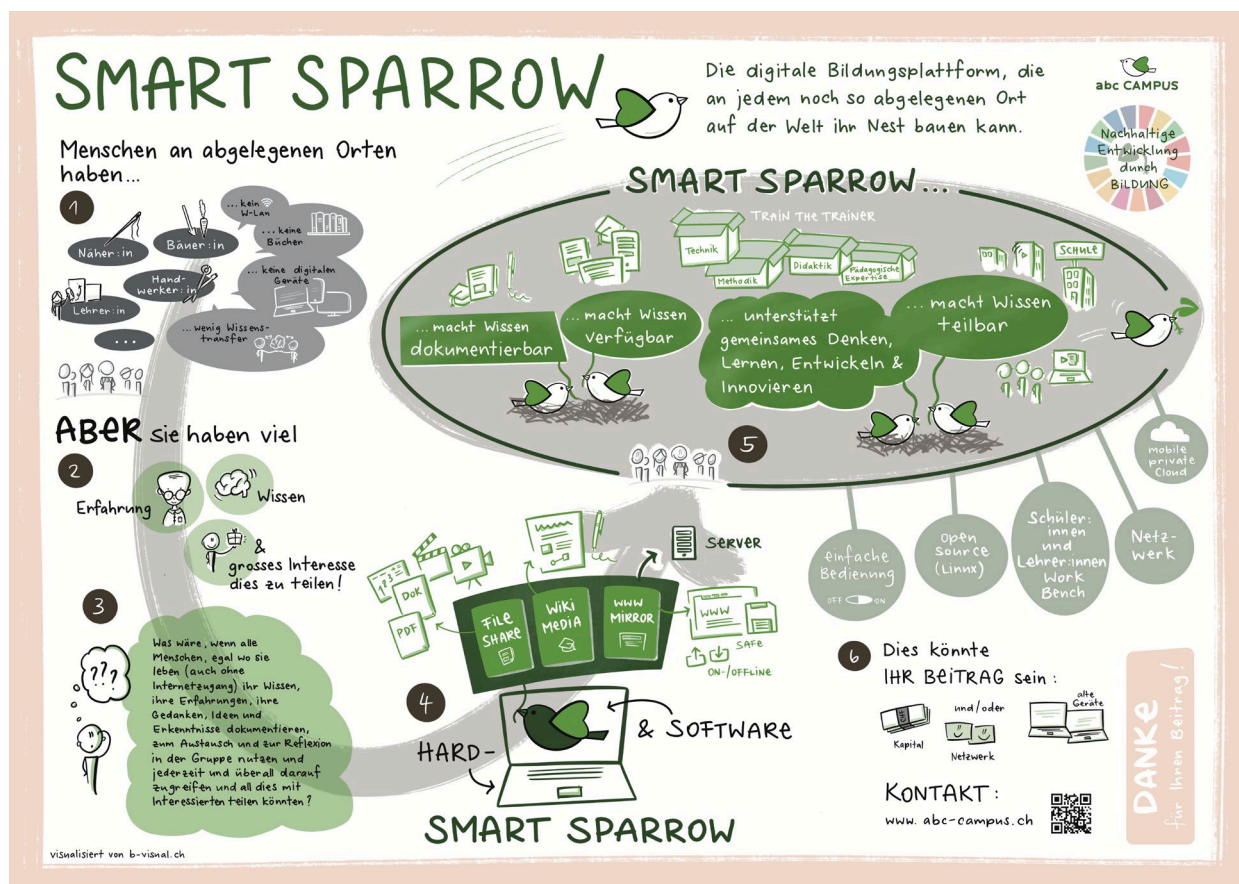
SMART SPARROW

Die digitale Bildungsplattform, die an jedem noch so abgelegenen Ort auf der Welt ihr Nest bauen kann.

abc CAMPUS

Nachhaltige Entwicklung durch BILDUNG

Menschen an abgelegenen Orten haben...

1

Näher:in

Bauer:in

Handwerker:in

Lehrer:in

...

...kein W-Lan

...keine Bücher

...keine digitalen Geräte

...wenig Wissenstransfer

ABER sie haben viel

2

Erfahrung

Wissen

& grosses Interesse dies zu teilen!

3

Was wäre, wenn alle Menschen, egal wo sie leben (auch ohne Internetzugang) ihr Wissen, ihre Erfahrungen, ihre Gedanken, Ideen und Erkenntnisse dokumentieren, zum Austausch und zur Reflexion in der Gruppe nutzen und jederzeit und überall darauf zugreifen und all dies mit Interessierten teilen könnten?

SMART SPARROW...

TRAIN THE TRAINER

Technik

Methodik

Didaktik

Pädagogische Expertise

SCHULE

...macht Wissen dokumentierbar

...macht Wissen verfügbar

...unterstützt gemeinsames Denken, Lernen, Entwickeln & Innovieren

...macht Wissen teilbar

5

mobile private Cloud

einfache Bedienung

OFF ON

Open Source (Linux)

Schüler:innen und Lehrer:innen Work Bench

Netzwerk

SERVER

DOK

PDF

FILE SHARE

WIKI MEDIA

WWW MIRROR

WWW

SAFE

ON-/OFFLINE

4

HARD-

& SOFTWARE

SMART SPARROW

6

Dies könnte IHR BEITRAG sein:

Kapital

und/oder

Netzwerk

alte Geräte

KONTAKT:

www.abc-campus.ch

DANKE für Ihren Beitrag!

visualisiert von b-visual.ch